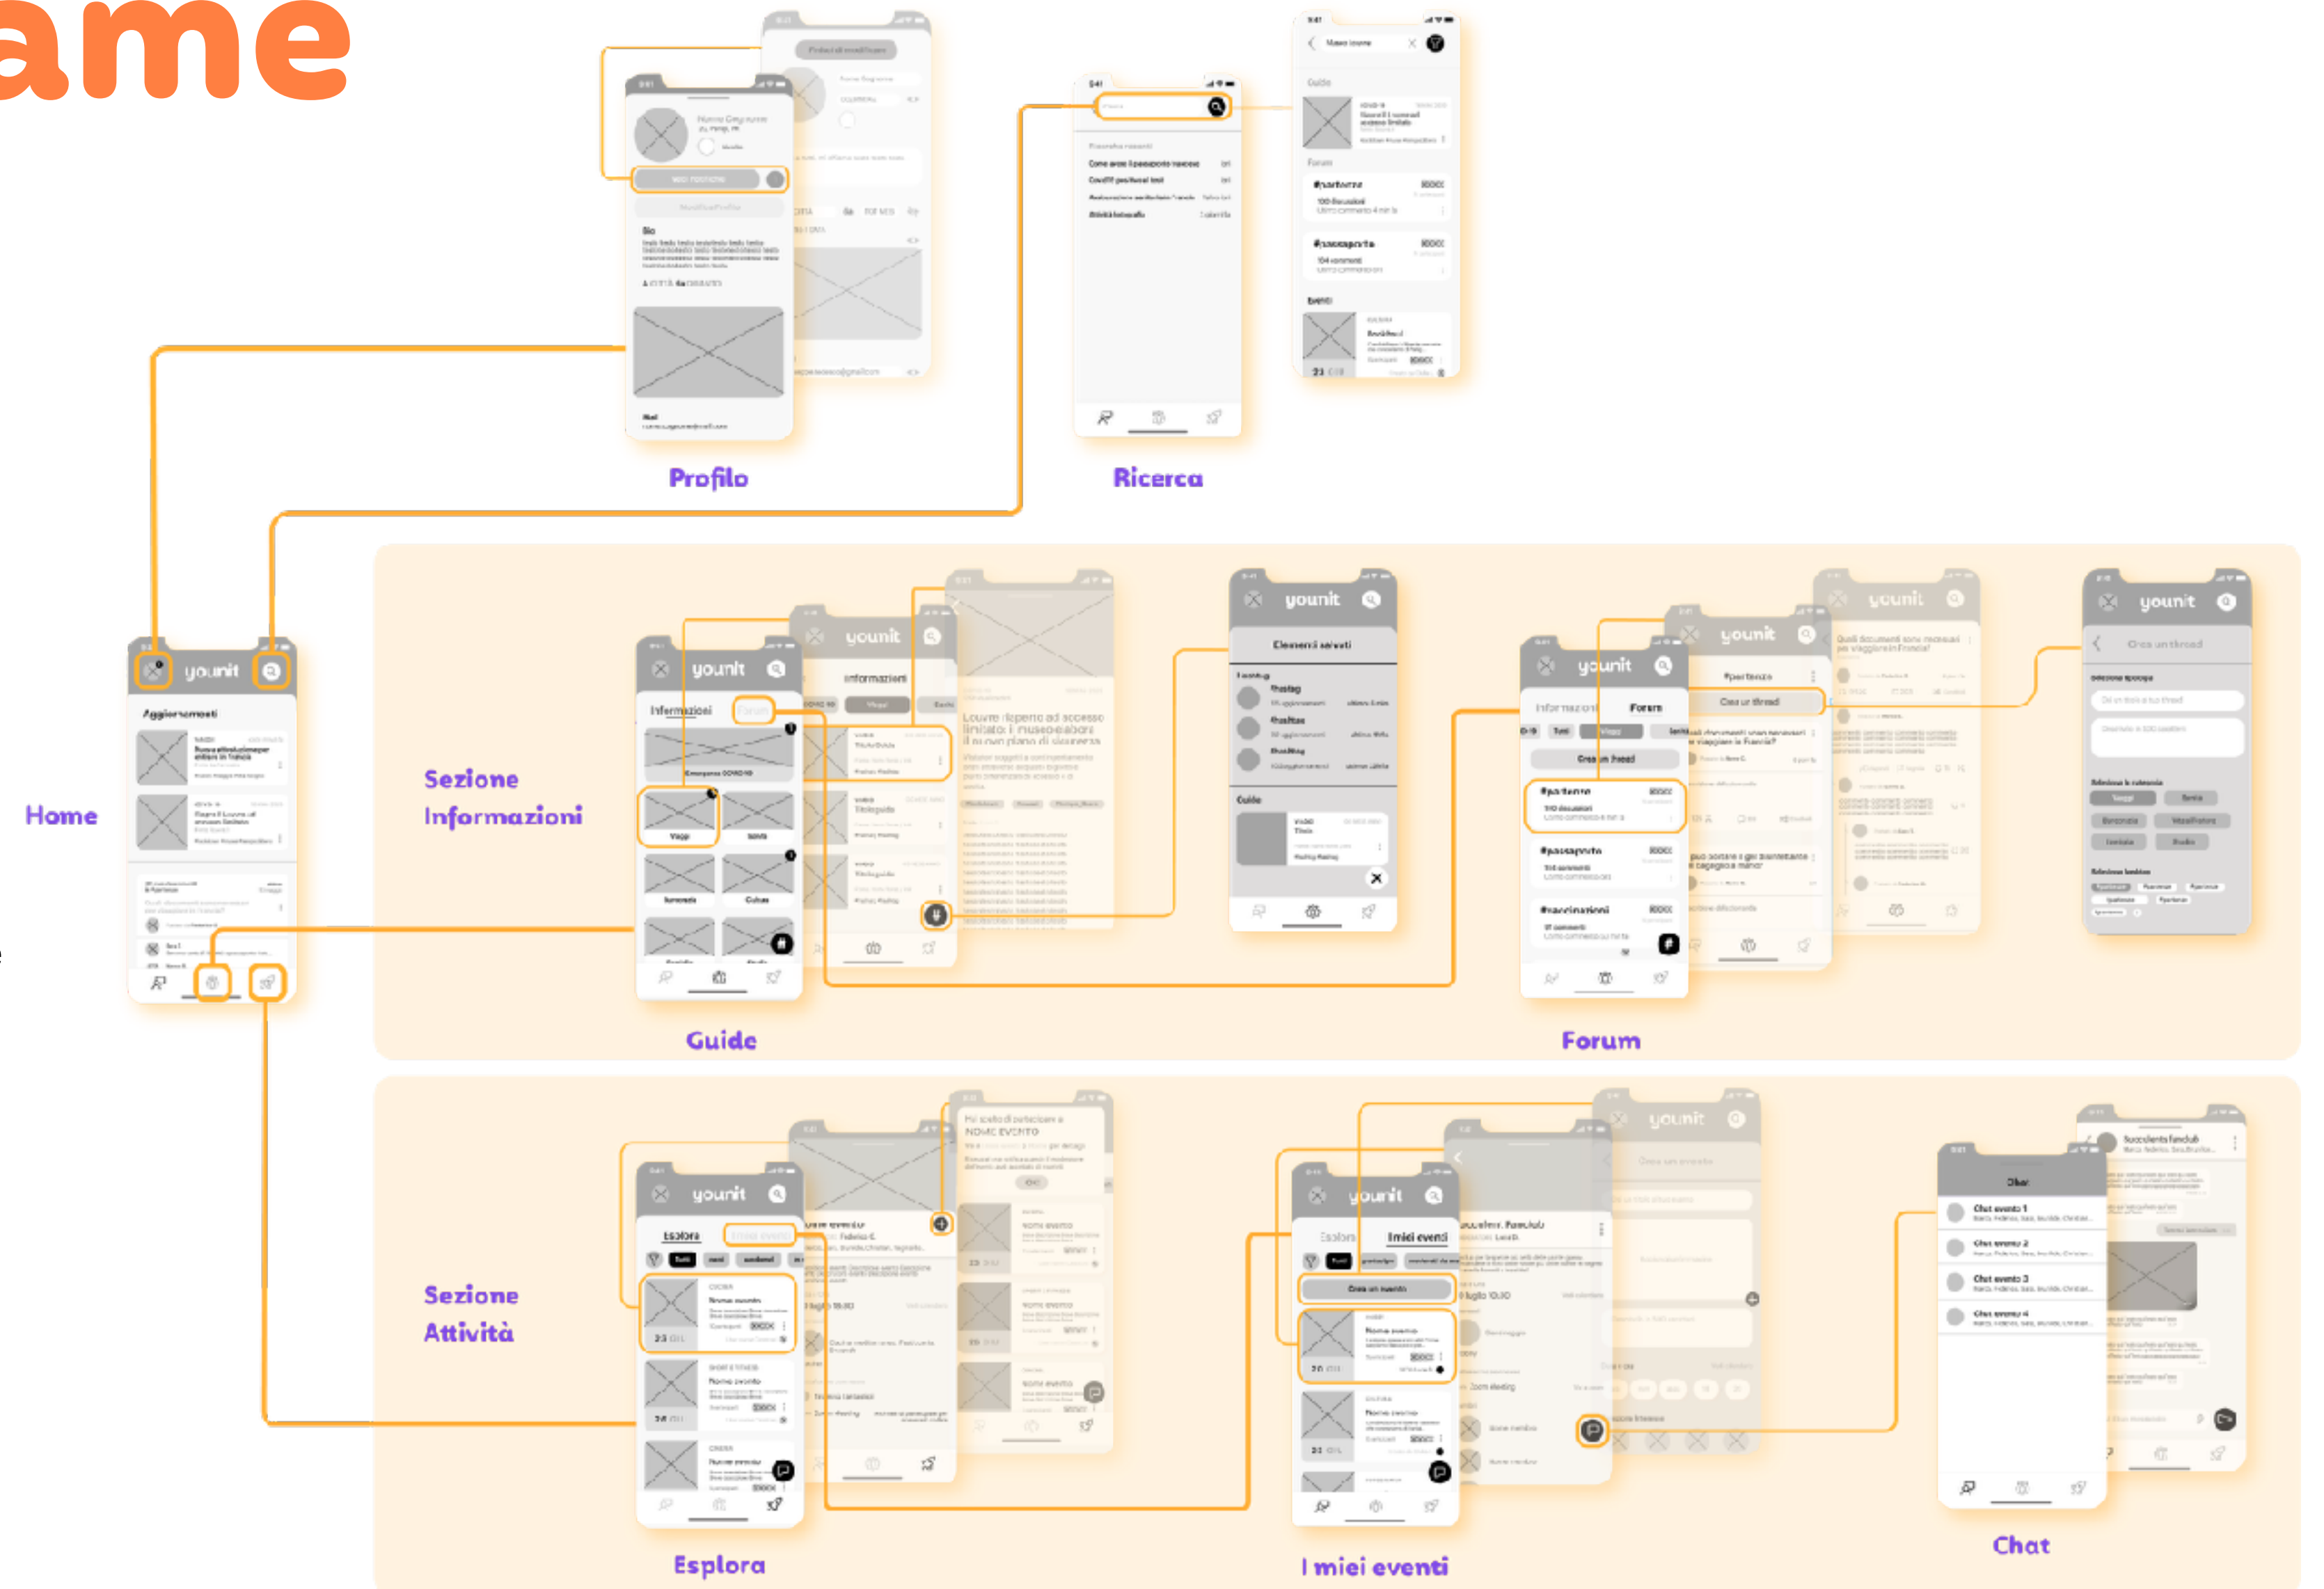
ame

Profilo

Ricerca

Home

Sezione Informazioni

younit

younit

younit

younit

younit

younit

Informazioni

Forum

Elementi salvati

Guide

Forum

Sezione Attività

younit

younit

Esplora

I miei eventi

Chat

Esplora

I miei eventi

Chat